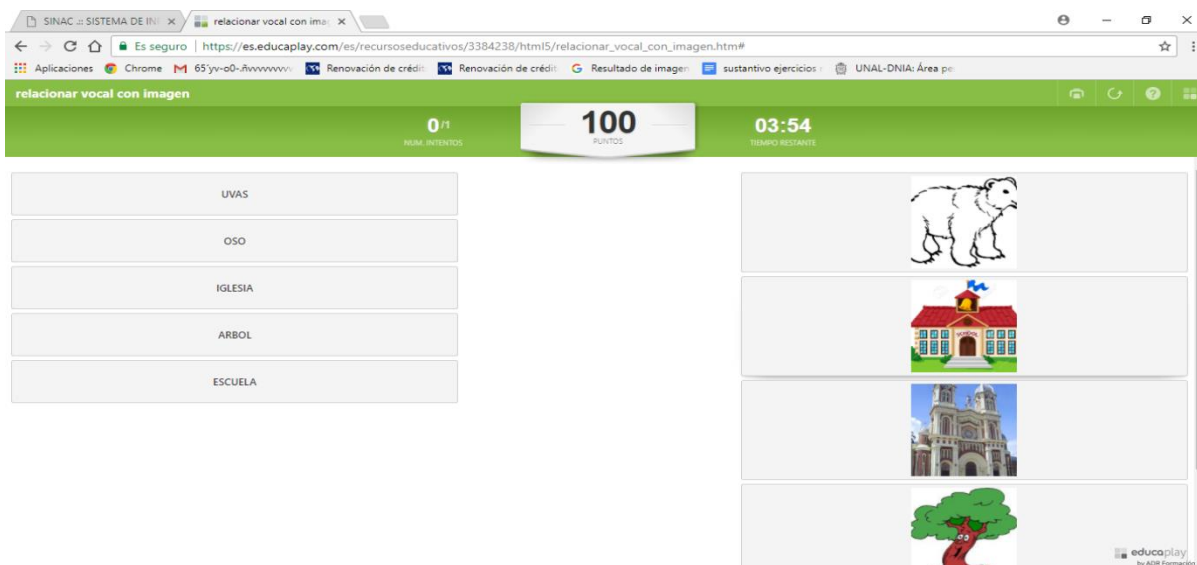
SINAC .:: SISTEMA DE IN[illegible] ×
relacionar vocal con ima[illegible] ×

Es seguro | https://es.educaplay.com/es/recursoseducativos/3384238/html5/relacionar_vocal_con_imagen.htm#

Aplicaciones Chrome 65'yv-o0-.ñvvvvvvv Renovación de crédit Renovación de crédit Resultado de imagen sustantivo ejercicios UNAL-DNIA: Área pe

relacionar vocal con imagen

0/1
NUM. INTENTOS

100
PUNTOS

03:54
TIEMPO RESTANTE

UVAS

OSO

IGLESIA

ARBOL

ESCUELA

ESCUELA

educaplay
by ADR Formación